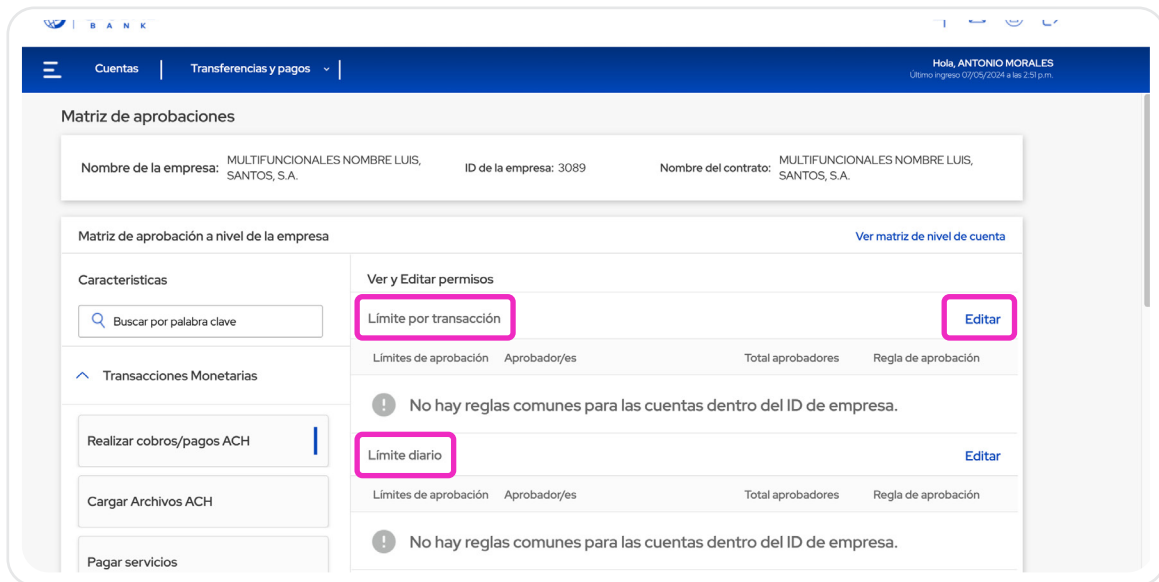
BANK

Cuentas | Transferencias y pagos

Hola, ANTONIO MORALES
Último ingreso 07/05/2024 a las 2:51 p.m.

Matriz de aprobaciones

Nombre de la empresa: MULTIFUNCIONALES NOMBRE LUIS, SANTOS, S.A.

ID de la empresa: 3089

Nombre del contrato: MULTIFUNCIONALES NOMBRE LUIS, SANTOS, S.A.

Matriz de aprobación a nivel de la empresa

Ver matriz de nivel de cuenta

Caracteristicas

Buscar por palabra clave

Transacciones Monetarias

Realizar cobros/pagos ACH

Cargar Archivos ACH

Pagar servicios

Ver y Editar permisos

Límite por transacción

Editar

| Límites de aprobación | Aprobador/es | Total aprobadores | Regla de aprobación |
|---|---|---|---|

No hay reglas comunes para las cuentas dentro del ID de empresa.

Límite diario

Editar

| Límites de aprobación | Aprobador/es | Total aprobadores | Regla de aprobación |
|---|---|---|---|

No hay reglas comunes para las cuentas dentro del ID de empresa.